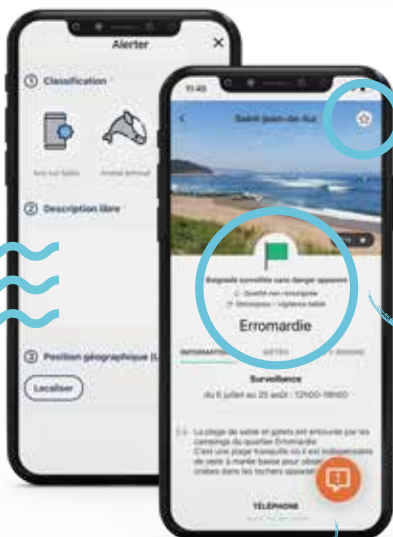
Alerter

① Classification

Avis sur faible

Animal échoué

② Description libre

③ Position géographique

Localiser

11:45

Saint-Jean-de-Luz

Baignade surveillée sans danger apparent

Qualité non renseignée

Vigilance faible

Erromardie

INFORMATIONS

Surveillance

du 6 juillet au 25 août : 12h00-19h00

La plage de sable et galets est entourée par les campings du quartier Erromardie. C'est une plage tranquille où il est indispensable de venir à marée basse pour observer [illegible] dans les rochers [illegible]

TÉLÉPHONE